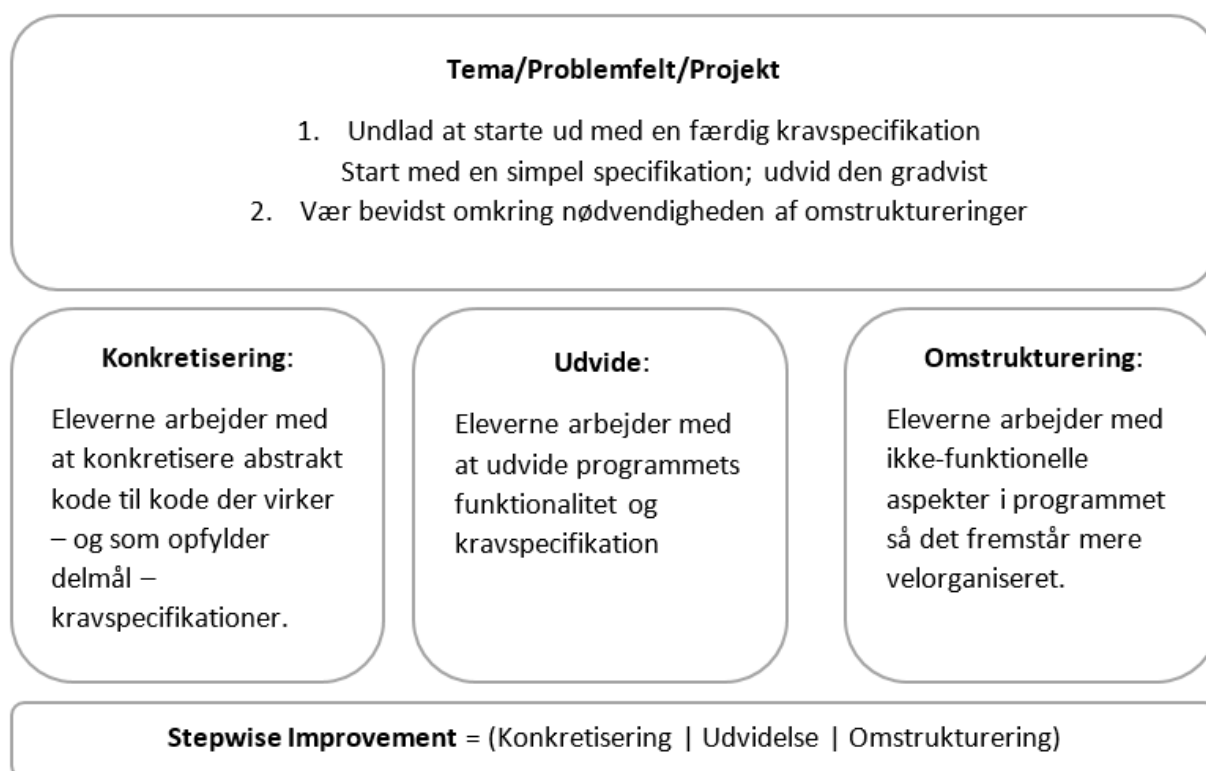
**Tema/Problemfelt/Projekt**

1. Undlad at starte ud med en færdig kravspecifikation
Start med en simpel specifikation; udvid den gradvist
2. Vær bevidst omkring nødvendigheden af omstruktureringer

**Konkretisering**:

Eleverne arbejder med at konkretisere abstrakt kode til kode der virker – og som opfylder delmål – kravspecifikationer.

**Udvide**:

Eleverne arbejder med at udvide programmets funktionalitet og kravspecifikation

**Omstrukturering**:

Eleverne arbejder med ikke-funktionelle aspekter i programmet så det fremstår mere velorganiseret.

**Stepwise Improvement** = (Konkretisering | Udvidelse | Omstrukturering)